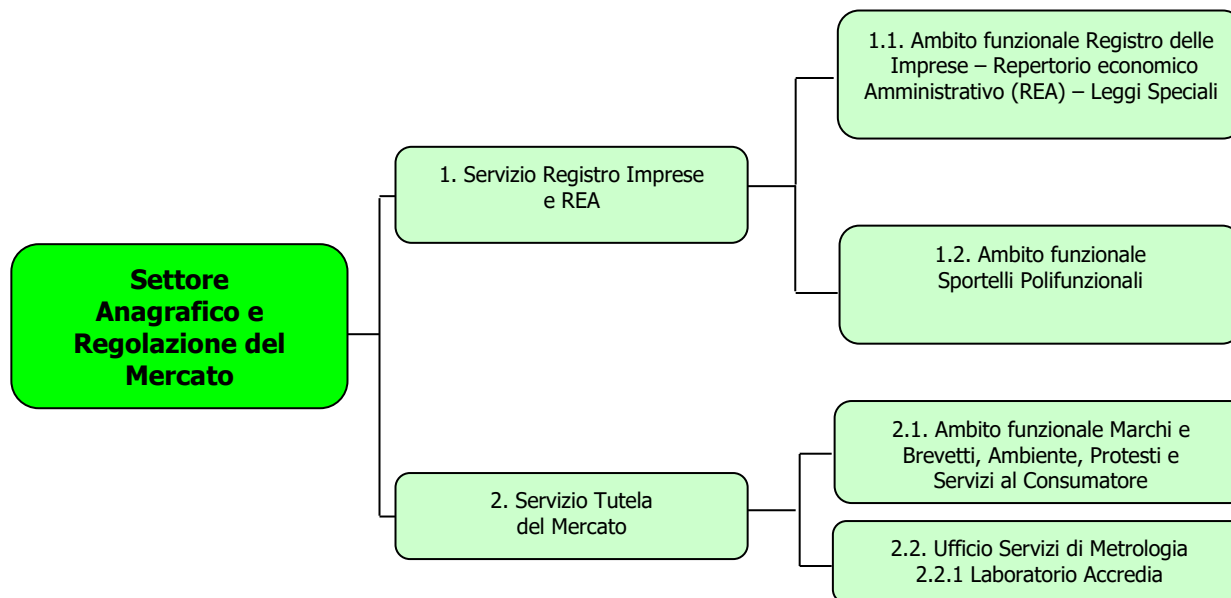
Settore Anagrafico e Regolazione del Mercato

1. Servizio Registro Imprese e REA

1.1. Ambito funzionale Registro delle Imprese – Repertorio economico Amministrativo (REA) – Leggi Speciali

1.2. Ambito funzionale Sportelli Polifunzionali

2. Servizio Tutela del Mercato

2.1. Ambito funzionale Marchi e Brevetti, Ambiente, Protesti e Servizi al Consumatore

2.2. Ufficio Servizi di Metrologia
2.2.1 Laboratorio Accredia